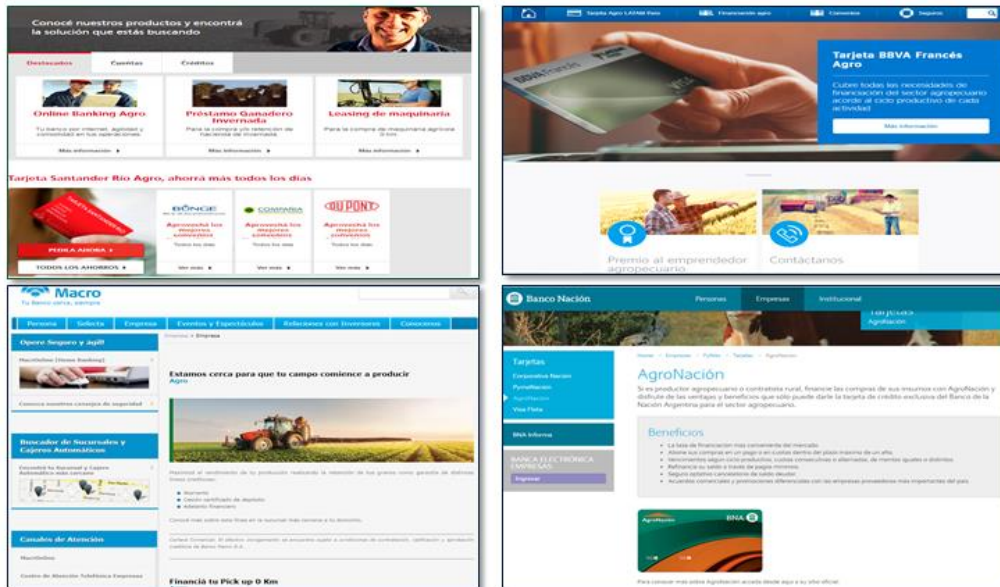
Conocé nuestros productos y encontrá la solución que estás buscando

Destacados | Cuentas | Créditos

Online Banking Agro
Tu banco por internet, agilidad y comodidad en tus operaciones.
Más información

Préstamo Ganadero Invernada
Para la compra y/o retención de hacienda de invernada.
Más información

Leasing de maquinaria
Para la compra de maquinaria agrícola 0 km.
Más información

Tarjeta Santander Río Agro, ahorrá más todos los días

PEDILA AHORA
TODOS LOS AHORROS

BUNGE
Aprovechá los mejores convenios
Todos los días
Ver más

COMPAÑIA
Aprovechá los mejores convenios
Todos los días
Ver más

DUPONT
Aprovechá los mejores convenios
Todos los días
Ver más

Tarjeta Agro LATAM Pass | Financiación agro | Convenios | Seguros

Tarjeta BBVA Francés Agro
Cubre todas las necesidades de financiación del sector agropecuario acorde al ciclo productivo de cada actividad
Más información

Premio al emprendedor agropecuario
Contactanos

Macro
Tu Banco cerca, siempre

Personas | Selecta | Empresas | Eventos y Espectáculos | Relaciones con Inversores | Conocenos

Operá Seguro y ágil!
Macrolinea (Home Banking)
Conocé nuestros consejos de seguridad

Buscador de Sucursales y Cajeros Automáticos
Encontrá la Sucursal y Cajero Automático más cercano

Canales de Atención
Macrolinea
Centro de Atención Telefónica Empresas

Empresas > Empresas

Estamos cerca para que tu campo comience a producir
Agro

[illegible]

Financiá tu Pick up 0 Km

Banco Nación
Personas | Empresas | Institucional

Tarjetas
Agronación

Tarjetas
Corporativa Nación
PymeNación
AgroNación
Visa Flota

BNA Informa

BANCA ELECTRÓNICA EMPRESAS
Ingresar

Home > Empresas > PyMes > Tarjetas > AgroNación

AgroNación
Si es productor agropecuario o contratista rural, financie las compras de sus insumos con AgroNación y disfrute de las ventajas y beneficios que sólo puede darle la tarjeta de crédito exclusiva del Banco de la Nación Argentina para el sector agropecuario.

Beneficios
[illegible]

AgroNación BNA

Para conocer más sobre AgroNación acceda desde aquí a su sitio oficial.